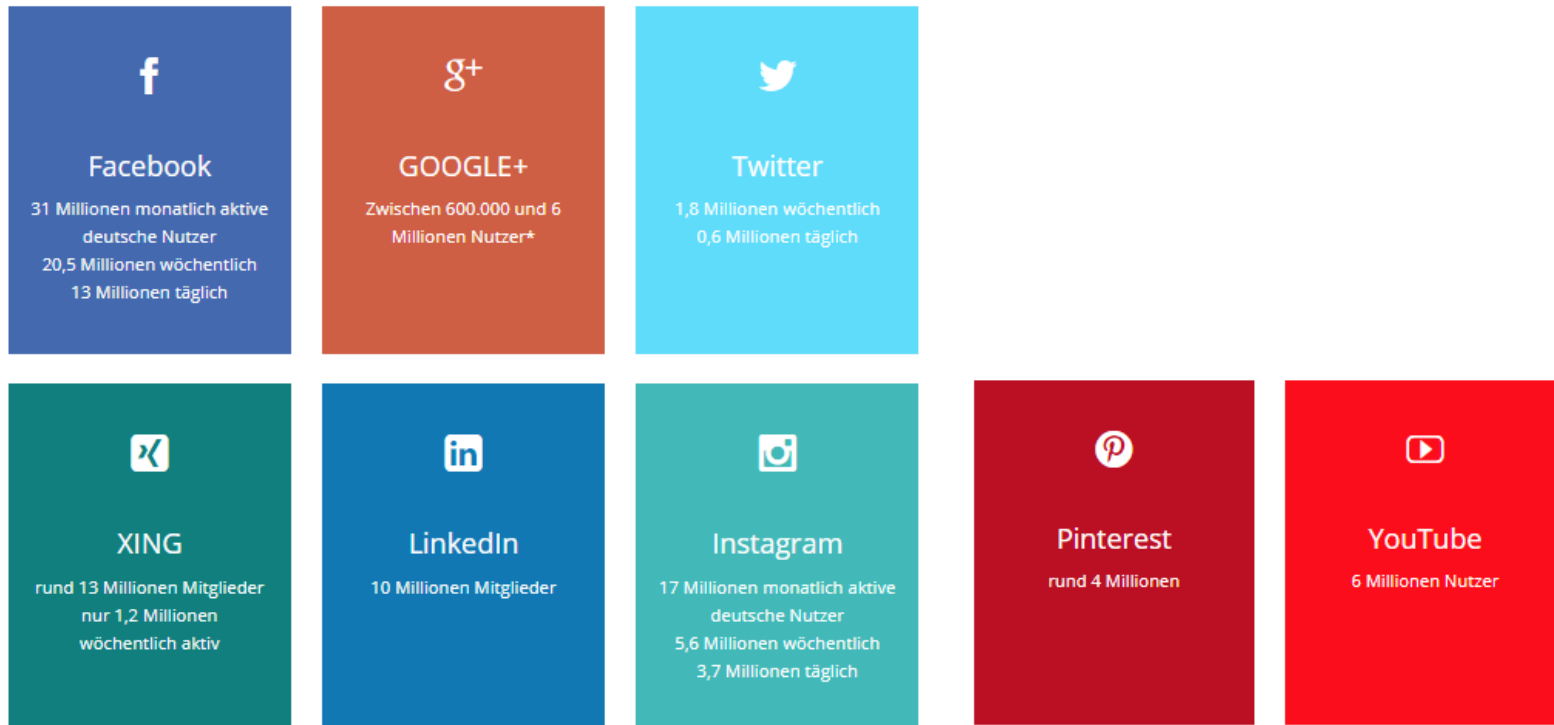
Facebook
31 Millionen monatlich aktive deutsche Nutzer
20,5 Millionen wöchentlich
13 Millionen täglich

GOOGLE+
Zwischen 600.000 und 6 Millionen Nutzer*

Twitter
1,8 Millionen wöchentlich
0,6 Millionen täglich

XING
rund 13 Millionen Mitglieder
nur 1,2 Millionen wöchentlich aktiv

LinkedIn
10 Millionen Mitglieder

Instagram
17 Millionen monatlich aktive deutsche Nutzer
5,6 Millionen wöchentlich
3,7 Millionen täglich

Pinterest
rund 4 Millionen

YouTube
6 Millionen Nutzer